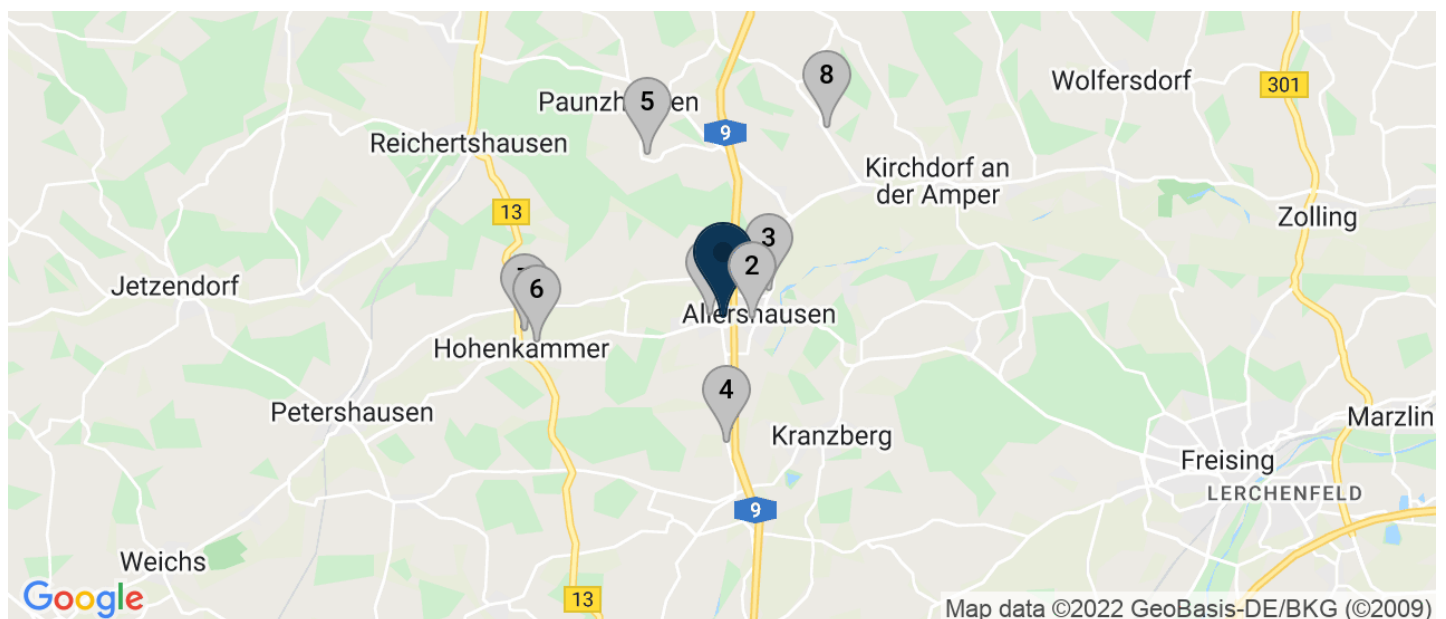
8
Wolfersdorf
301
Paunzh5en
9
Reichertshausen
Kirchdorf an der Amper
13
Zolling
3
2
Jetzendorf
6
Allershausen
Hohenkammer
4
Petershausen
Kranzberg
Marzlin
Freising
LERCHENFELD
9
Weichs
Google
13
Map data ©2022 GeoBasis-DE/BKG (©2009)